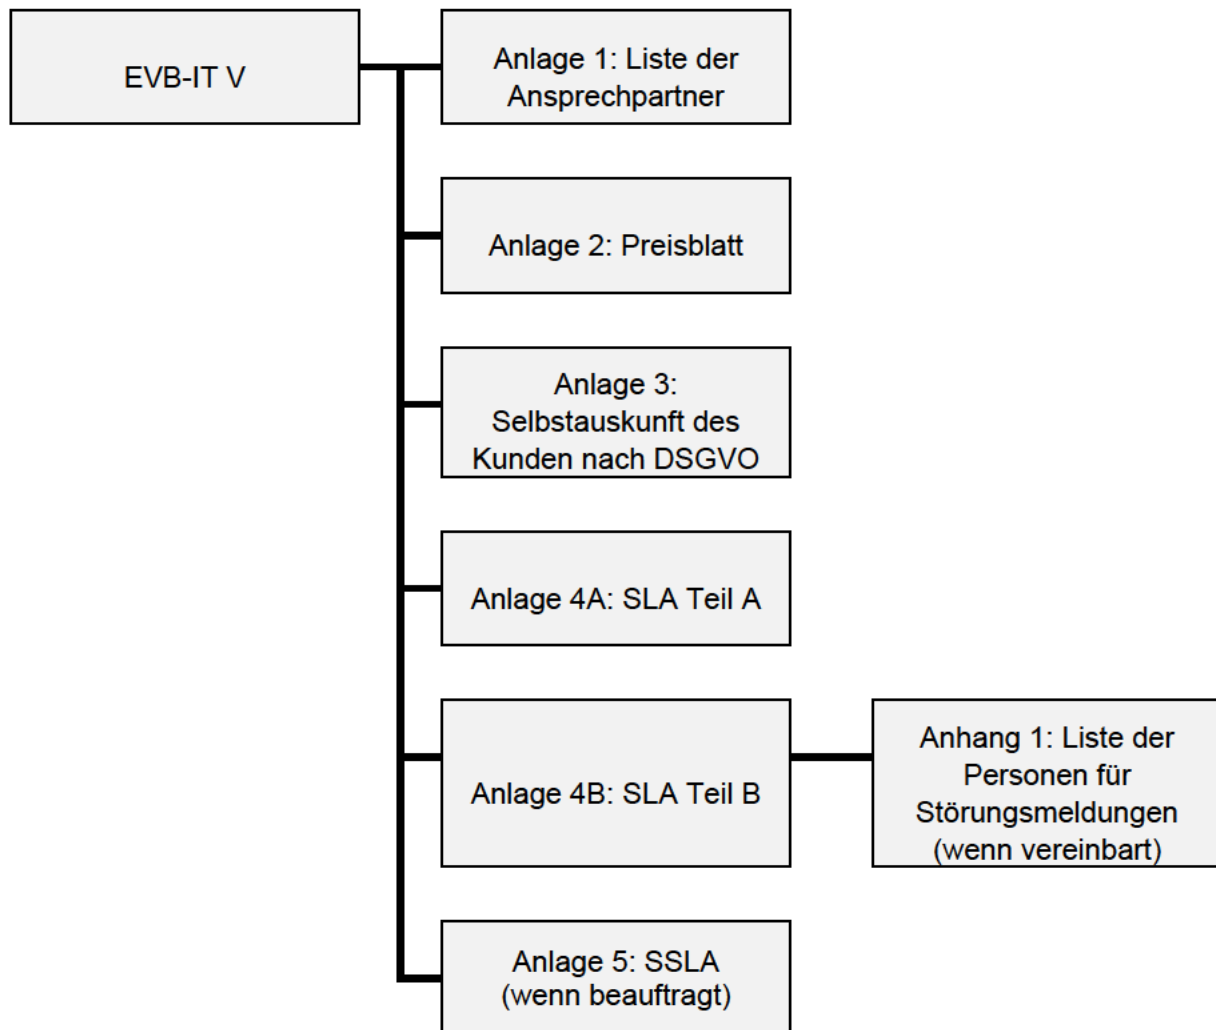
EVB-IT V

Anlage 1: Liste der Ansprechpartner

Anlage 2: Preisblatt

Anlage 3: Selbstauskunft des Kunden nach DSGVO

Anlage 4A: SLA Teil A

Anlage 4B: SLA Teil B

Anhang 1: Liste der Personen für Störungsmeldungen (wenn vereinbart)

Anlage 5: SSLA (wenn beauftragt)